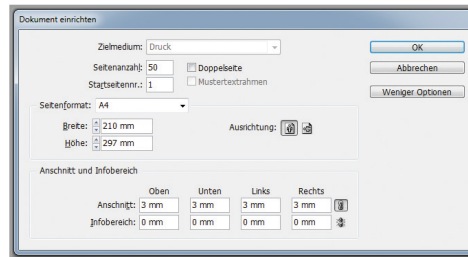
Dokument einrichten

Zielmedium: Druck

Seitenanzahl: 50

Doppelseite

Startseitennr.: 1

Mustertextrahmen

OK

Abbrechen

Weniger Optionen

Seitenformat: A4

Breite: 210 mm

Höhe: 297 mm

Ausrichtung:

Anschnitt und Infobereich

| | Oben | Unten | Links | Rechts |
|---|---|---|---|---|
| Anschnitt: | 3 mm | 3 mm | 3 mm | 3 mm |
| Infobereich: | 0 mm | 0 mm | 0 mm | 0 mm |